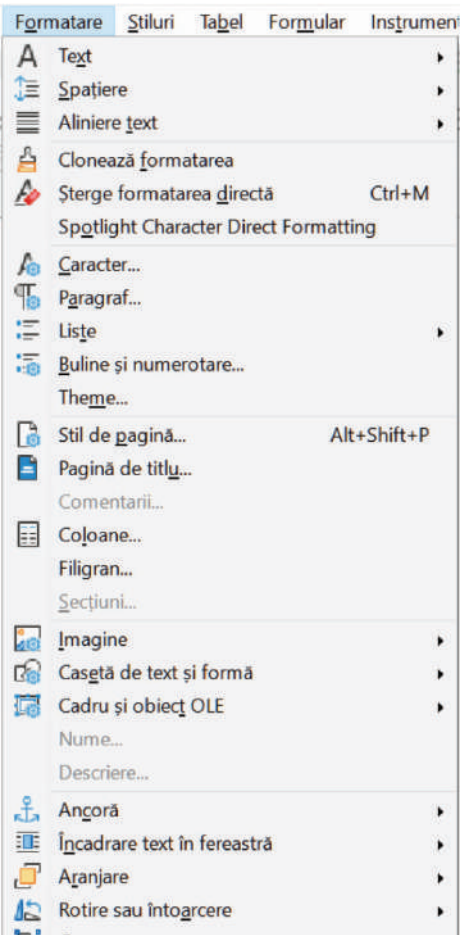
Formatare Stiluri Tabel Formular Instrument

Text
Spațiere
Aliniere text
Clonează formatarea
Șterge formatarea directă Ctrl+M
Spotlight Character Direct Formatting
Caracter...
Paragraf...
Liste
Buline și numerotare...
Theme...
Stil de pagină... Alt+Shift+P
Pagină de titlu...
Comentarii...
Coloane...
Filigran...
Secțiuni...
Imagine
Casetă de text și formă
Cadru și obiect OLE
Nume...
Descriere...
Ancoră
Încadrare text în fereastră
Aranjare
Rotire sau întoarcere